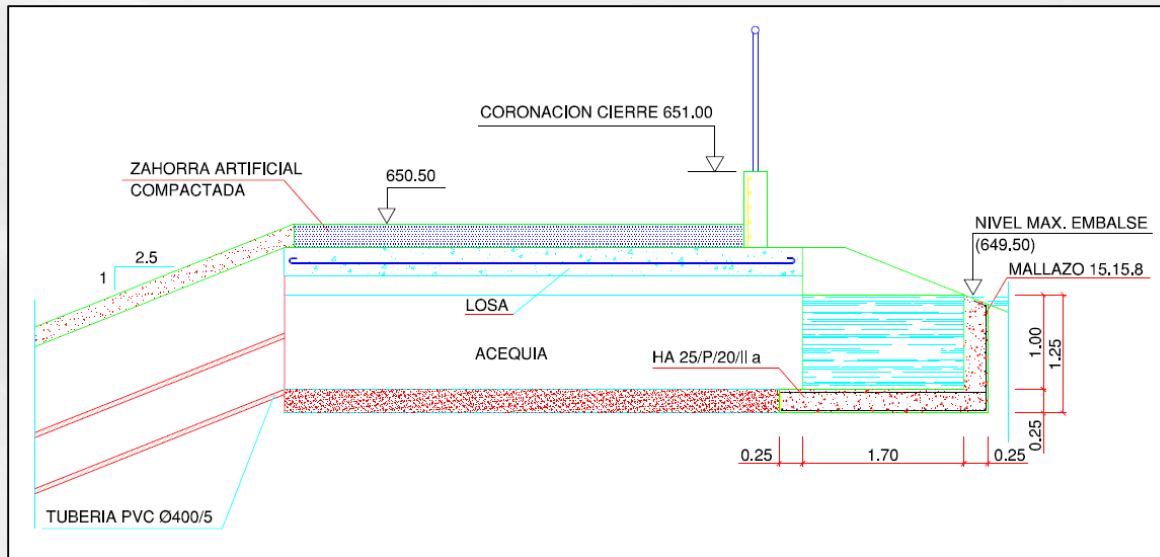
CORONACION CIERRE 651.00

ZAHORRA ARTIFICIAL
COMPACTADA

650.50

NIVEL MAX. EMBALSE
(649.50)

MALLAZO 15.15.8

2.5

1

LOSA

ACEQUIA

HA 25/P/20/II a

1.00

1.25

0.25

0.25

1.70

0.25

TUBERIA PVC Ø400/5